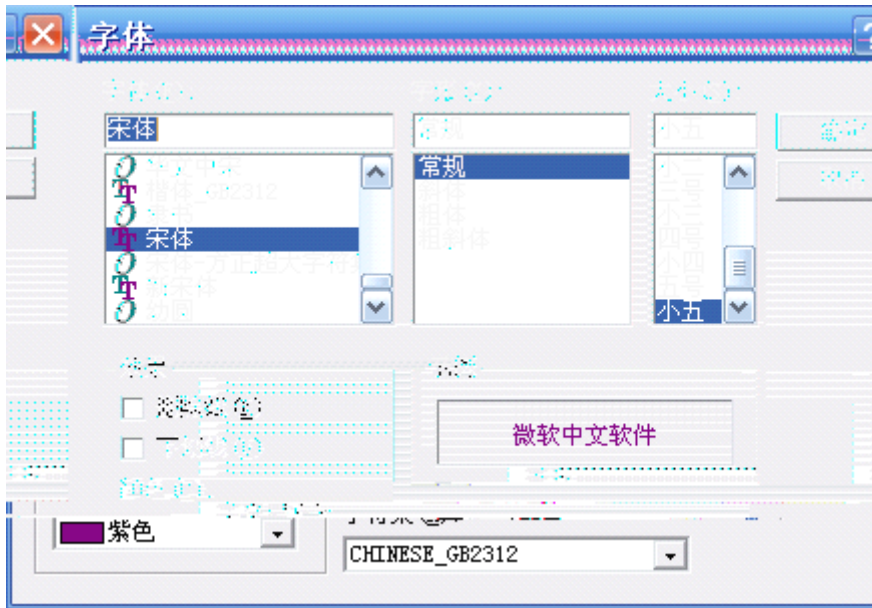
字体

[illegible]

宋体

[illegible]
楷体_GB2312
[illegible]
宋体
宋体-方正超大字符集
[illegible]宋体
幼圆

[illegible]

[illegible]

常规

常规
斜体
粗体
粗斜体

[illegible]

小五

小二
三号
小三
四号
小四
五号
小五

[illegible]

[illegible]

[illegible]

删除线(K)

下划线(U)

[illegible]

微软中文软件

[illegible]

紫色

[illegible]

CHINESE_GB2312